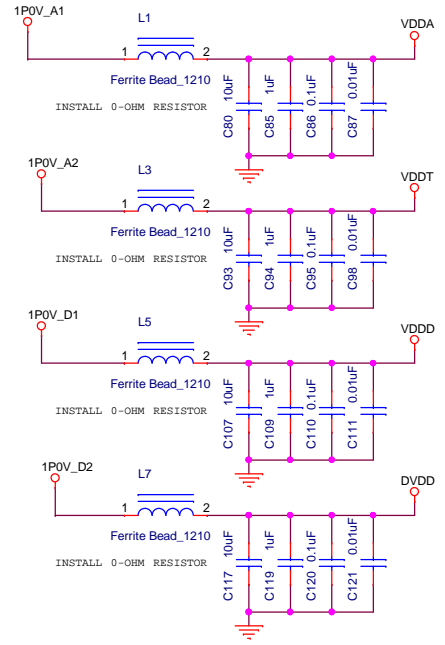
1P0V_A1
L1
VDDA
1
2
Ferrite Bead_1210
INSTALL 0-OHM RESISTOR
10uF
1uF
0.1uF
0.01uF
C80
C85
C86
C87

1P0V_A2
L3
VDDT
1
2
Ferrite Bead_1210
INSTALL 0-OHM RESISTOR
10uF
1uF
0.1uF
0.01uF
C93
C94
C95
C98

1P0V_D1
L5
VDDD
1
2
Ferrite Bead_1210
INSTALL 0-OHM RESISTOR
10uF
1uF
0.1uF
0.01uF
C107
C109
C110
C111

1P0V_D2
L7
DVDD
1
2
Ferrite Bead_1210
INSTALL 0-OHM RESISTOR
10uF
1uF
0.1uF
0.01uF
C117
C119
C120
C121